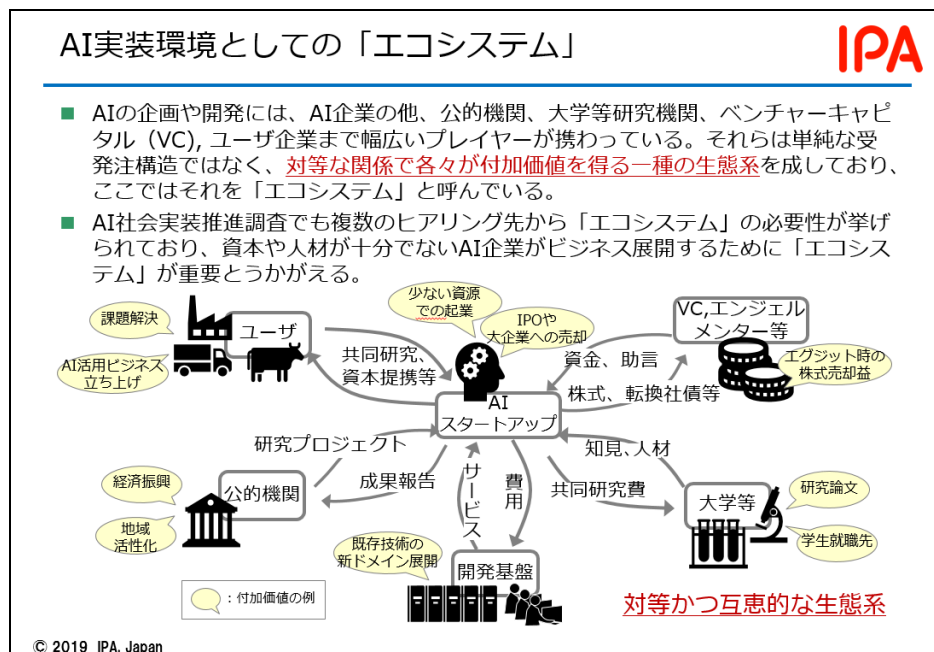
AI実装環境としての「エコシステム」

IPA

AIの企画や開発には、AI企業の他、公的機関、大学等研究機関、ベンチャーキャピタル（VC), ユーザ企業まで幅広いプレイヤーが携わっている。それらは単純な受発注構造ではなく、対等な関係で各々が付加価値を得る一種の生態系を成しており、ここではそれを「エコシステム」と呼んでいる。

AI社会実装推進調査でも複数のヒアリング先から「エコシステム」の必要性が挙げられており、資本や人材が十分でないAI企業がビジネス展開するために「エコシステム」が重要とうかがえる。

課題解決
AI活用ビジネス立ち上げ
ユーザ
少ない資源での起業
IPOや大企業への売却
VC,エンジェルメンター等
エグジット時の株式売却益
共同研究、資本提携等
資金、助言
株式、転換社債等
AIスタートアップ
研究プロジェクト
知見、人材
成果報告
サービス
費用
共同研究費
経済振興
公的機関
地域活性化
大学等
研究論文
学生就職先
既存技術の新ドメイン展開
開発基盤
：付加価値の例
対等かつ互恵的な生態系

© 2019 IPA, Japan